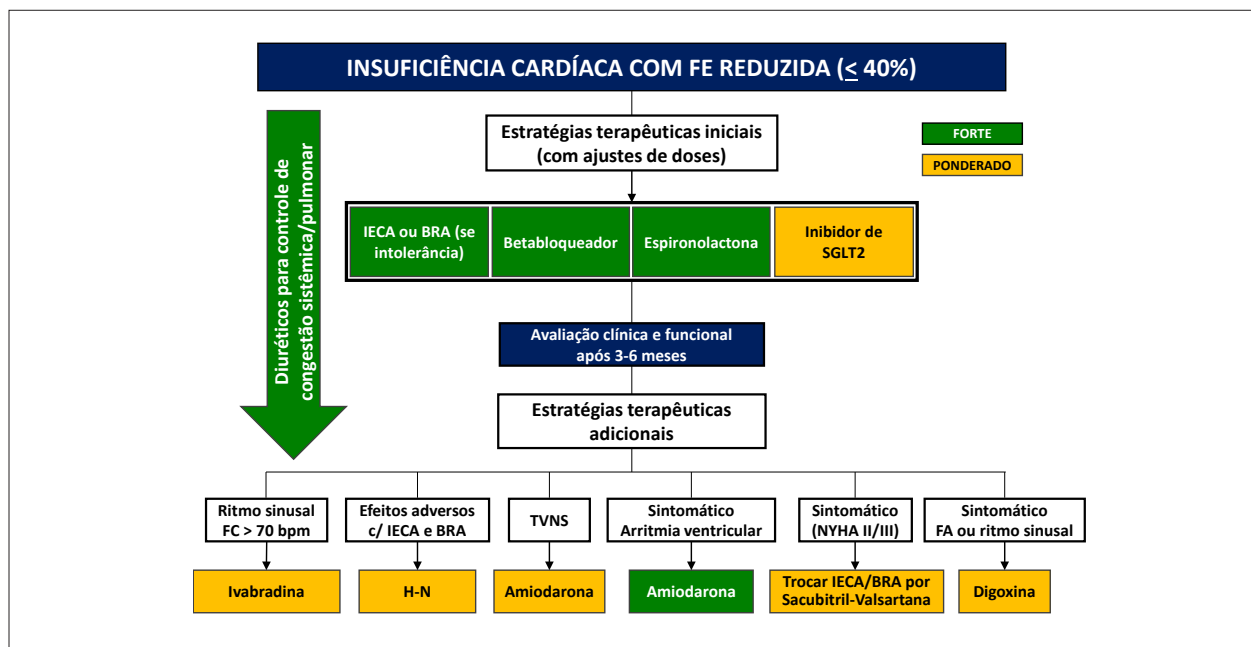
INSUFICIÊNCIA CARDÍACA COM FE REDUZIDA ($\leq$ 40%)

Diuréticos para controle de congestão sistêmica/pulmonar

Estratégias terapêuticas iniciais (com ajustes de doses)

FORTE

PONDERADO

IECA ou BRA (se intolerância)

Betabloqueador

Espironolactona

Inibidor de SGLT2

Avaliação clínica e funcional após 3-6 meses

Estratégias terapêuticas adicionais

Ritmo sinusal FC > 70 bpm

Efeitos adversos c/ IECA e BRA

TVNS

Sintomático Arritmia ventricular

Sintomático (NYHA II/III)

Sintomático FA ou ritmo sinusal

Ivabradina

H-N

Amiodarona

Amiodarona

Trocar IECA/BRA por Sacubitril-Valsartana

Digoxina